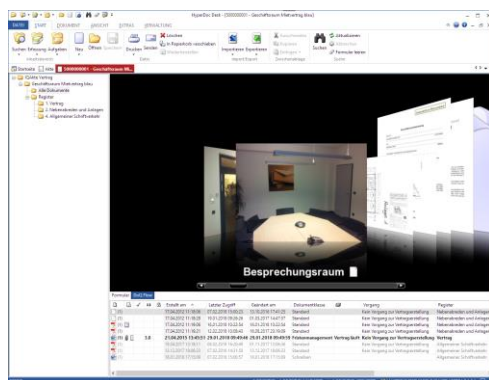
HyperDoc Desk - [000000001 - Geschäftsraum Mietvertrag klex]

DATEI START DOKUMENT ANSICHT EXTRAS VERWALTUNG

Suchen Erfassung Aufgaben Neu Öffnen Drucken Senden Löschen In Papierkorb verschieben Importieren Exportieren Suchen

Startseite Hilfe 000000001 - Geschäftsraum Mi...

Geschäftsraum Mietvertrag klex
Alle Dokumente
Register
1. Vertrag
2. Nebenkosten und Anlagen
4. Allgemeiner Schriftverkehr

Besprechungsraum

Formular Grid View

| Erstellt am | Letzter Zugriff | Geändert am | Dokumentklasse | Vorgang | Register |
|---|---|---|---|---|---|
| 17.04.2012 11:18:08 | 07.02.2018 15:00:23 | 15.05.2018 17:41:25 | Standard | Kein Vorgang zur Vertragserstellung | Nebenkosten und Anlagen |
| 17.04.2012 11:18:08 | 16.01.2018 09:26:26 | 16.05.2017 14:07:37 | Standard | Kein Vorgang zur Vertragserstellung | Nebenkosten und Anlagen |
| 17.04.2012 11:18:08 | 16.01.2018 10:22:54 | 16.01.2018 10:22:54 | Standard | Kein Vorgang zur Vertragserstellung | Nebenkosten und Anlagen |
| 17.04.2012 11:18:21 | 12.02.2018 10:08:40 | 16.05.2017 15:16:09 | Standard | Kein Vorgang zur Vertragserstellung | Nebenkosten und Anlagen |
| 21.06.2013 13:43:51 | 29.01.2018 09:49:46 | 29.01.2018 09:49:59 | Fristenmanagement Vertrag | Kein Vorgang zur Vertragserstellung | Vertrag |
| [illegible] | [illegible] | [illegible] | Standard | Kein Vorgang zur Vertragserstellung | Allgemeiner Schriftverkehr |
| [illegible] | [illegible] | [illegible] | Standard | Kein Vorgang zur Vertragserstellung | Allgemeiner Schriftverkehr |
| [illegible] | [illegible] | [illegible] | Standard | Kein Vorgang zur Vertragserstellung | Allgemeiner Schriftverkehr |